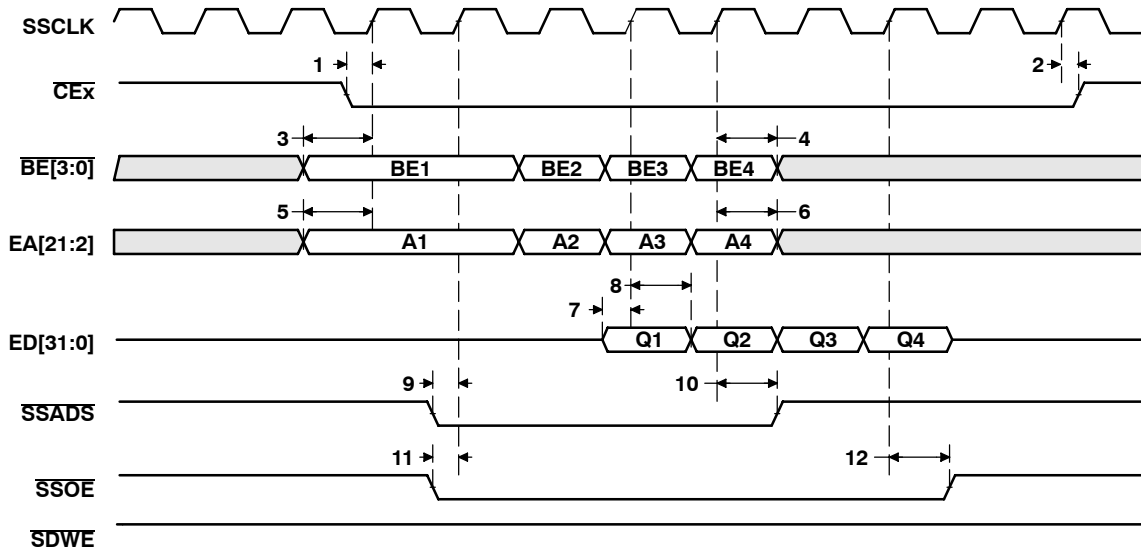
SSCLK

1

2

$\overline{CEx}$

3

4

$\overline{BE[3:0]}$

BE1

BE2

BE3

BE4

5

6

EA[21:2]

A1

A2

A3

A4

8

7

ED[31:0]

Q1

Q2

Q3

Q4

9

10

$\overline{SSADS}$

11

12

$\overline{SSOE}$

$\overline{SDWE}$